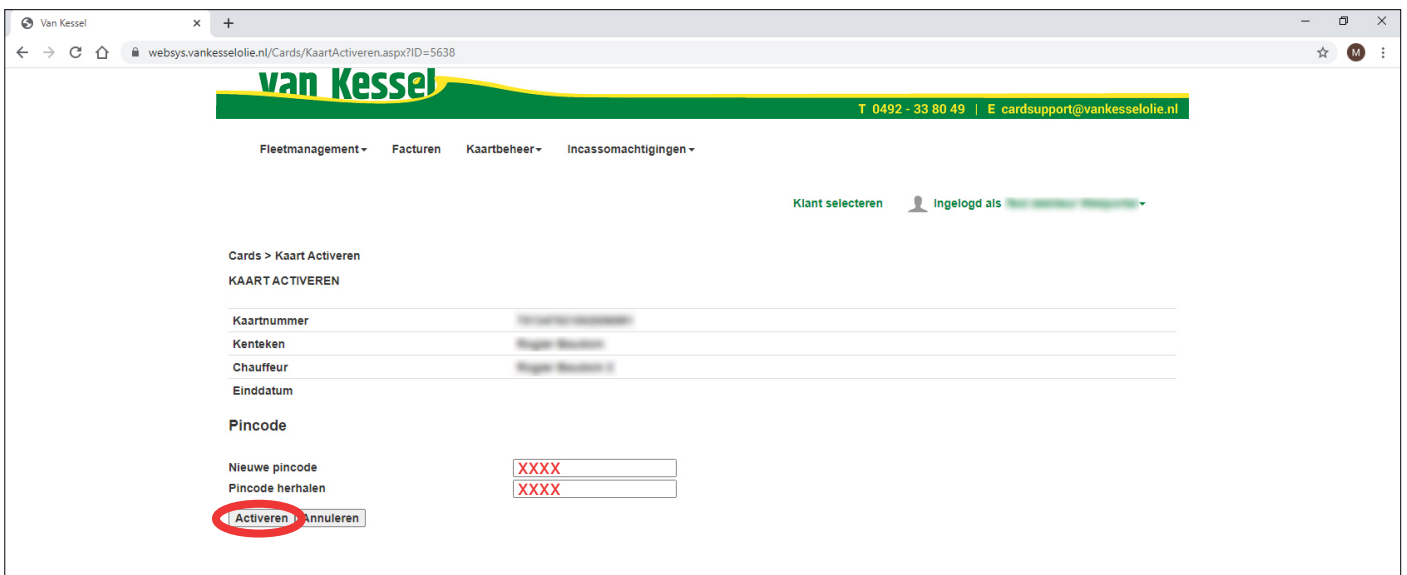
Van Kessel ×
+
websys.vankesselolie.nl/Cards/KaartActiveren.aspx?ID=5638
M

van Kessel
T 0492 - 33 80 49 | E cardsupport@vankesselolie.nl

Fleetmanagement Facturen Kaartbeheer Incassomachtigingen

Klant selecteren Ingelogd als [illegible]

Cards > Kaart Activeren

KAART ACTIVEREN

| Kaartnummer | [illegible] |
|---|---|
| Kenteken | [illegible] |
| Chauffeur | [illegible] |
| Einddatum | |

Pincode

Nieuwe pincode XXXX
Pincode herhalen XXXX

Activeren Annuleren